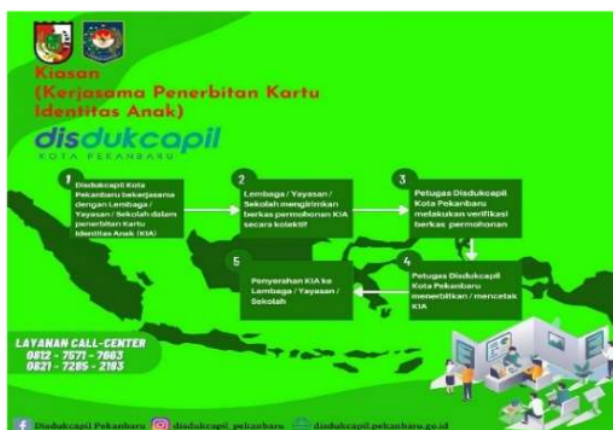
Kiasan
(Kerjasama Penerbitan Kartu Identitas Anak)

disdukcapil
KOTA PEKANBARU

1
Disdukcapil Kota Pekanbaru bekerjasama dengan Lembaga / Yayasan / Sekolah dalam penerbitan Kartu Identitas Anak (KIA)

2
Lembaga / Yayasan / Sekolah mengirimkan berkas permohonan KIA secara kolektif

3
Petugas Disdukcapil Kota Pekanbaru melakukan verifikasi berkas permohonan

4
Petugas Disdukcapil Kota Pekanbaru menerbitkan / mencetak KIA

5
Penyerahan KIA ke Lembaga / Yayasan / Sekolah

LAYANAN CALL-CENTER
0812 - 7571 - 7663
0821 - 7285 - 2183

Disdukcapil Pekanbaru disdukcapil_pekanbaru disdukcapil.pekanbaru.go.id